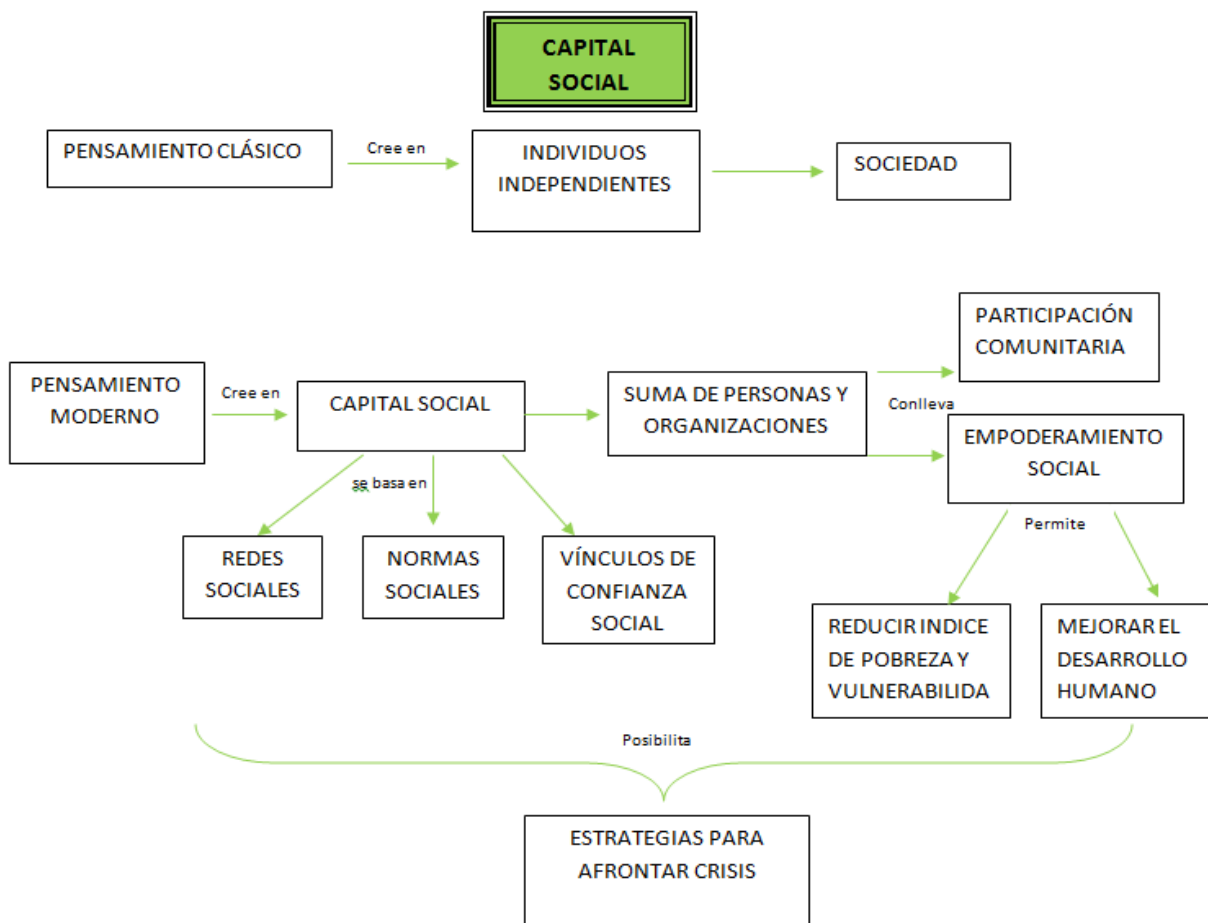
CAPITAL SOCIAL

PENSAMIENTO CLÁSICO

Cree en

INDIVIDUOS INDEPENDIENTES

SOCIEDAD

PARTICIPACIÓN COMUNITARIA

PENSAMIENTO MODERNO

Cree en

CAPITAL SOCIAL

SUMA DE PERSONAS Y ORGANIZACIONES

Conlleva

EMPODERAMIENTO SOCIAL

se basa en

REDES SOCIALES

NORMAS SOCIALES

VÍNCULOS DE CONFIANZA SOCIAL

Permite

REDUCIR INDICE DE POBREZA Y VULNERABILIDA

MEJORAR EL DESARROLLO HUMANO

Posibilita

ESTRATEGIAS PARA AFRONTAR CRISIS